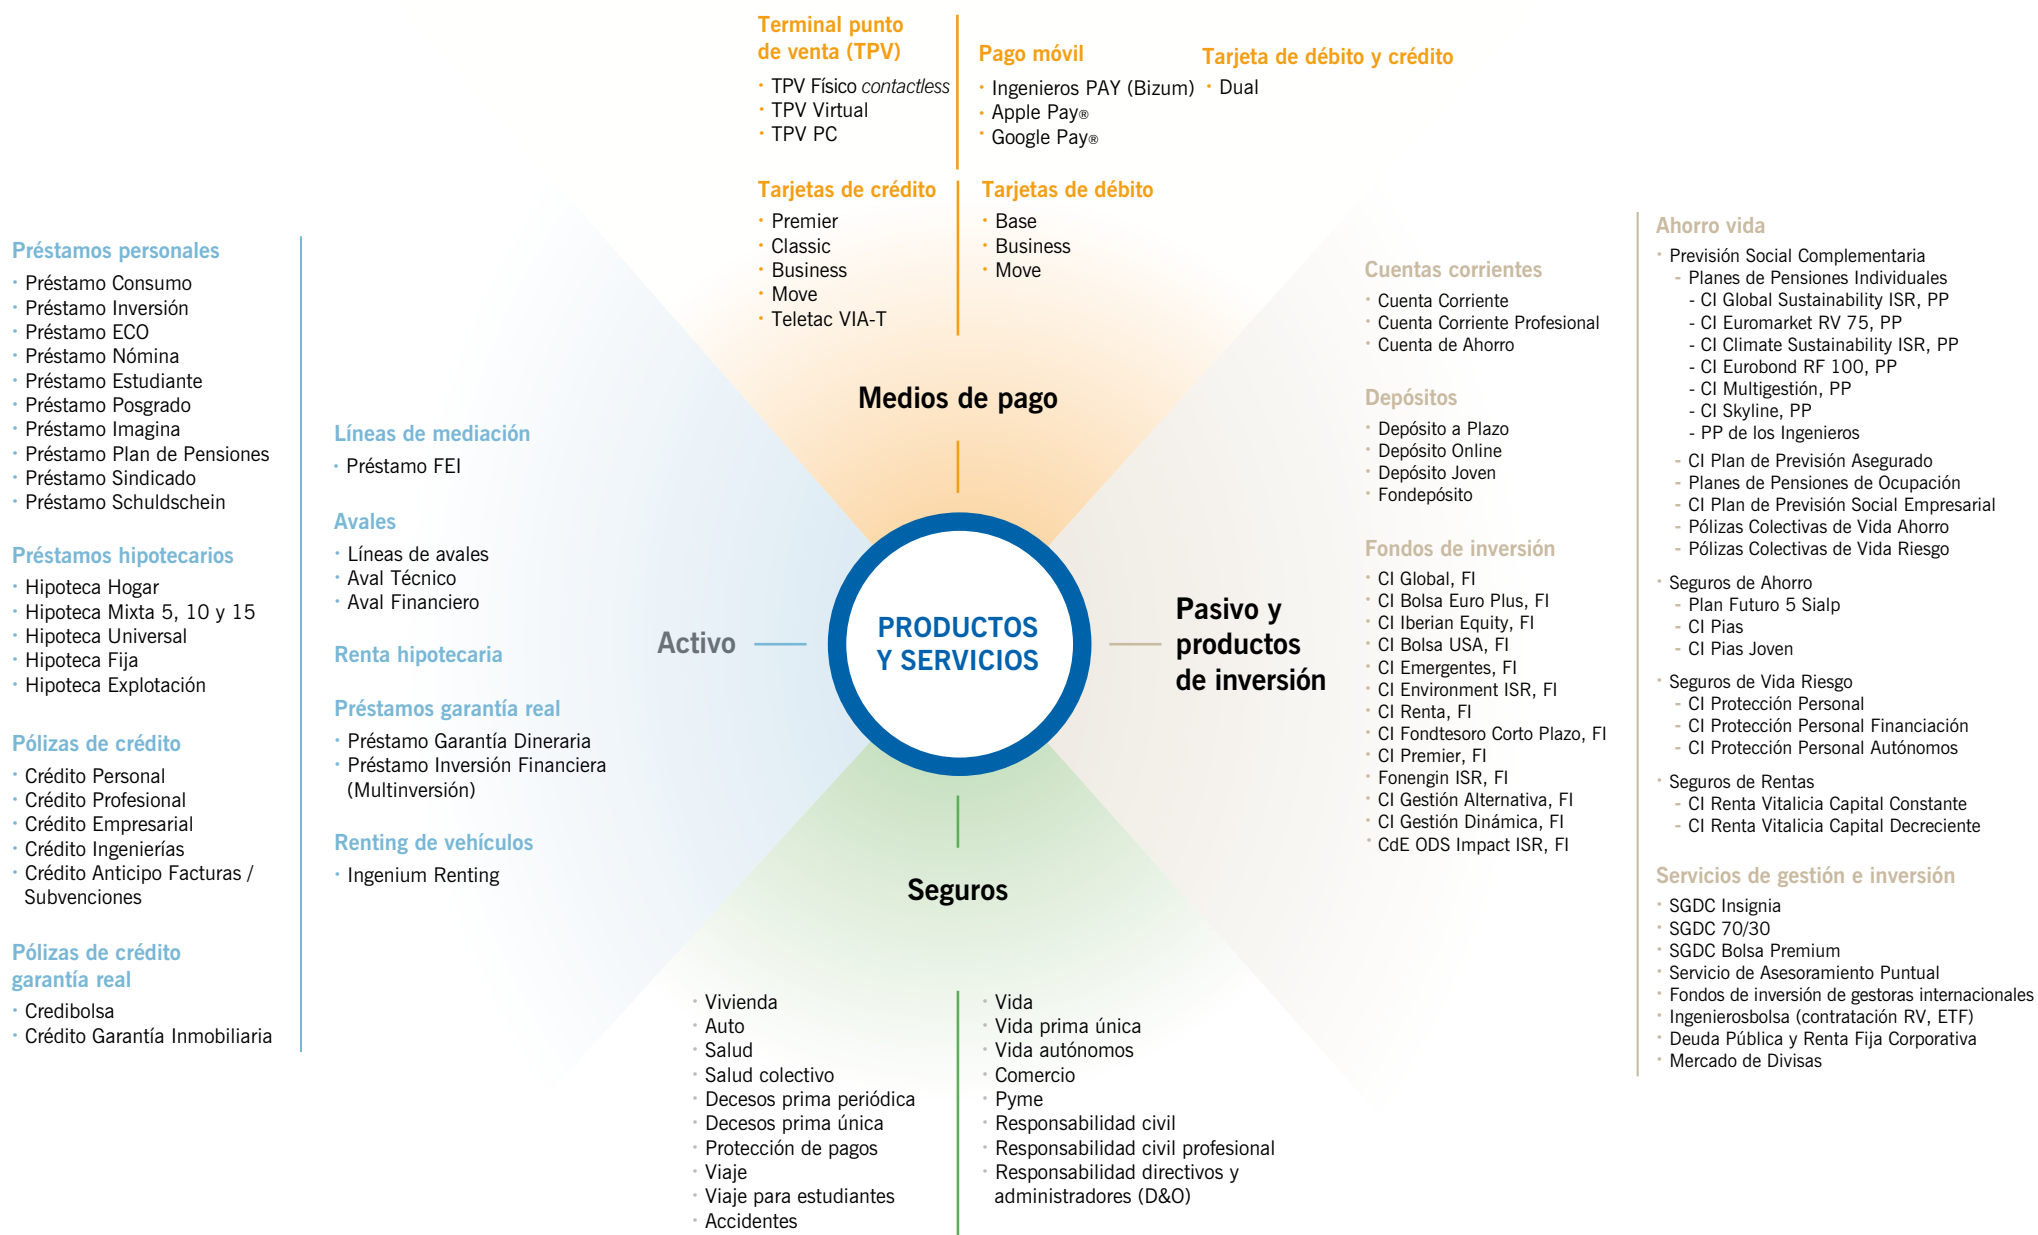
Terminal punto de venta (TPV)
· TPV Físico contactless
· TPV Virtual
· TPV PC

Pago móvil
· Ingenieros PAY (Bizum)
· Apple Pay®
· Google Pay®

Tarjeta de débito y crédito
· Dual

Tarjetas de crédito
· Premier
· Classic
· Business
· Move
· Teletac VIA-T

Tarjetas de débito
· Base
· Business
· Move

Medios de pago

Préstamos personales
· Préstamo Consumo
· Préstamo Inversión
· Préstamo ECO
· Préstamo Nómina
· Préstamo Estudiante
· Préstamo Posgrado
· Préstamo Imagina
· Préstamo Plan de Pensiones
· Préstamo Sindicado
· Préstamo Schuldschein

Préstamos hipotecarios
· Hipoteca Hogar
· Hipoteca Mixta 5, 10 y 15
· Hipoteca Universal
· Hipoteca Fija
· Hipoteca Explotación

Pólizas de crédito
· Crédito Personal
· Crédito Profesional
· Crédito Empresarial
· Crédito Ingenierías
· Crédito Anticipo Facturas / Subvenciones

Pólizas de crédito garantía real
· Credibolsa
· Crédito Garantía Inmobiliaria

Líneas de mediación
· Préstamo FEI

Avales
· Líneas de avales
· Aval Técnico
· Aval Financiero

Renta hipotecaria

Préstamos garantía real
· Préstamo Garantía Dineraria
· Préstamo Inversión Financiera (Multinversión)

Renting de vehículos
· Ingenium Renting

Activo

PRODUCTOS Y SERVICIOS

Pasivo y productos de inversión

Cuentas corrientes
· Cuenta Corriente
· Cuenta Corriente Profesional
· Cuenta de Ahorro

Depósitos
· Depósito a Plazo
· Depósito Online
· Depósito Joven
· Fondepósito

Fondos de inversión
· CI Global, FI
· CI Bolsa Euro Plus, FI
· CI Iberian Equity, FI
· CI Bolsa USA, FI
· CI Emergentes, FI
· CI Environment ISR, FI
· CI Renta, FI
· CI Fondtesoro Corto Plazo, FI
· CI Premier, FI
· Fonengin ISR, FI
· CI Gestión Alternativa, FI
· CI Gestión Dinámica, FI
· CdE ODS Impact ISR, FI

Ahorro vida
· Previsión Social Complementaria
- Planes de Pensiones Individuales
- CI Global Sustainability ISR, PP
- CI Euromarket RV 75, PP
- CI Climate Sustainability ISR, PP
- CI Eurobond RF 100, PP
- CI Multigestión, PP
- CI Skyline, PP
- PP de los Ingenieros
- CI Plan de Previsión Asegurado
- Planes de Pensiones de Ocupación
- CI Plan de Previsión Social Empresarial
- Pólizas Colectivas de Vida Ahorro
- Pólizas Colectivas de Vida Riesgo
· Seguros de Ahorro
- Plan Futuro 5 Sialp
- CI Pias
- CI Pias Joven
· Seguros de Vida Riesgo
- CI Protección Personal
- CI Protección Personal Financiación
- CI Protección Personal Autónomos
· Seguros de Rentas
- CI Renta Vitalicia Capital Constante
- CI Renta Vitalicia Capital Decreciente

Servicios de gestión e inversión
· SGDC Insignia
· SGDC 70/30
· SGDC Bolsa Premium
· Servicio de Asesoramiento Puntual
· Fondos de inversión de gestoras internacionales
· Ingenierosbolsa (contratación RV, ETF)
· Deuda Pública y Renta Fija Corporativa
· Mercado de Divisas

Seguros

· Vivienda
· Auto
· Salud
· Salud colectivo
· Decesos prima periódica
· Decesos prima única
· Protección de pagos
· Viaje
· Viaje para estudiantes
· Accidentes

· Vida
· Vida prima única
· Vida autónomos
· Comercio
· Pyme
· Responsabilidad civil
· Responsabilidad civil profesional
· Responsabilidad directivos y administradores (D&O)